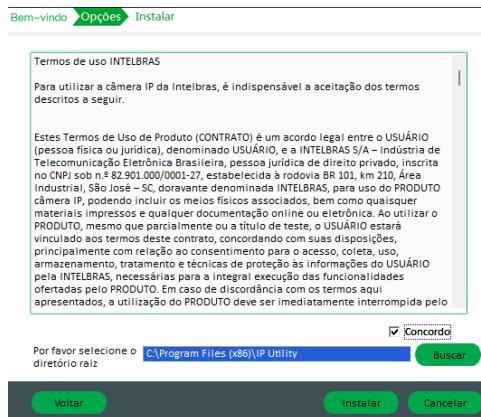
Bem-vindo Opções Instalar

Termos de uso INTELBRAS

Para utilizar a câmera IP da Intelbras, é indispensável a aceitação dos termos descritos a seguir.

Estes Termos de Uso de Produto (CONTRATO) é um acordo legal entre o USUÁRIO (pessoa física ou jurídica), denominado USUÁRIO, e a INTELBRAS S/A – Indústria de Telecomunicação Eletrônica Brasileira, pessoa jurídica de direito privado, inscrita no CNPJ sob n.º 82.901.000/0001-27, estabelecida à rodovia BR 101, km 210, Área Industrial, São José – SC, doravante denominada INTELBRAS, para uso do PRODUTO câmera IP, podendo incluir os meios físicos associados, bem como quaisquer materiais impressos e qualquer documentação online ou eletrônica. Ao utilizar o PRODUTO, mesmo que parcialmente ou a título de teste, o USUÁRIO estará vinculado aos termos deste contrato, concordando com suas disposições, principalmente com relação ao consentimento para o acesso, coleta, uso, armazenamento, tratamento e técnicas de proteção às informações do USUÁRIO pela INTELBRAS, necessárias para a integral execução das funcionalidades ofertadas pelo PRODUTO. Em caso de discordância com os termos aqui apresentados, a utilização do PRODUTO deve ser imediatamente interrompida pelo

Concordo

Por favor selecione o diretório raiz

C:\Program Files (x86)\IP Utility

Buscar

Voltar

Instalar

Cancelar